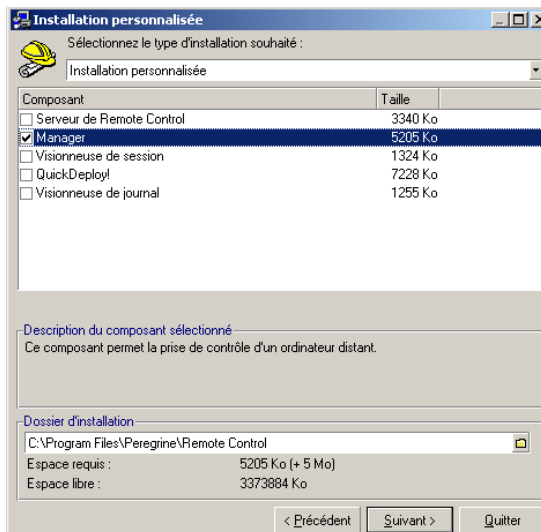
Installation personnalisée

Sélectionnez le type d'installation souhaité :

Installation personnalisée

| Composant | Taille |
|---|---|
| Serveur de Remote Control | 3340 Ko |
| Manager | 5205 Ko |
| Visionneuse de session | 1324 Ko |
| QuickDeploy! | 7228 Ko |
| Visionneuse de journal | 1255 Ko |

Description du composant sélectionné

Ce composant permet la prise de contrôle d'un ordinateur distant.

Dossier d'installation

C:\Program Files\Peregrine\Remote Control

Espace requis : 5205 Ko (+ 5 Mo)

Espace libre : 3373884 Ko

< Précédent Suivant > Quitter